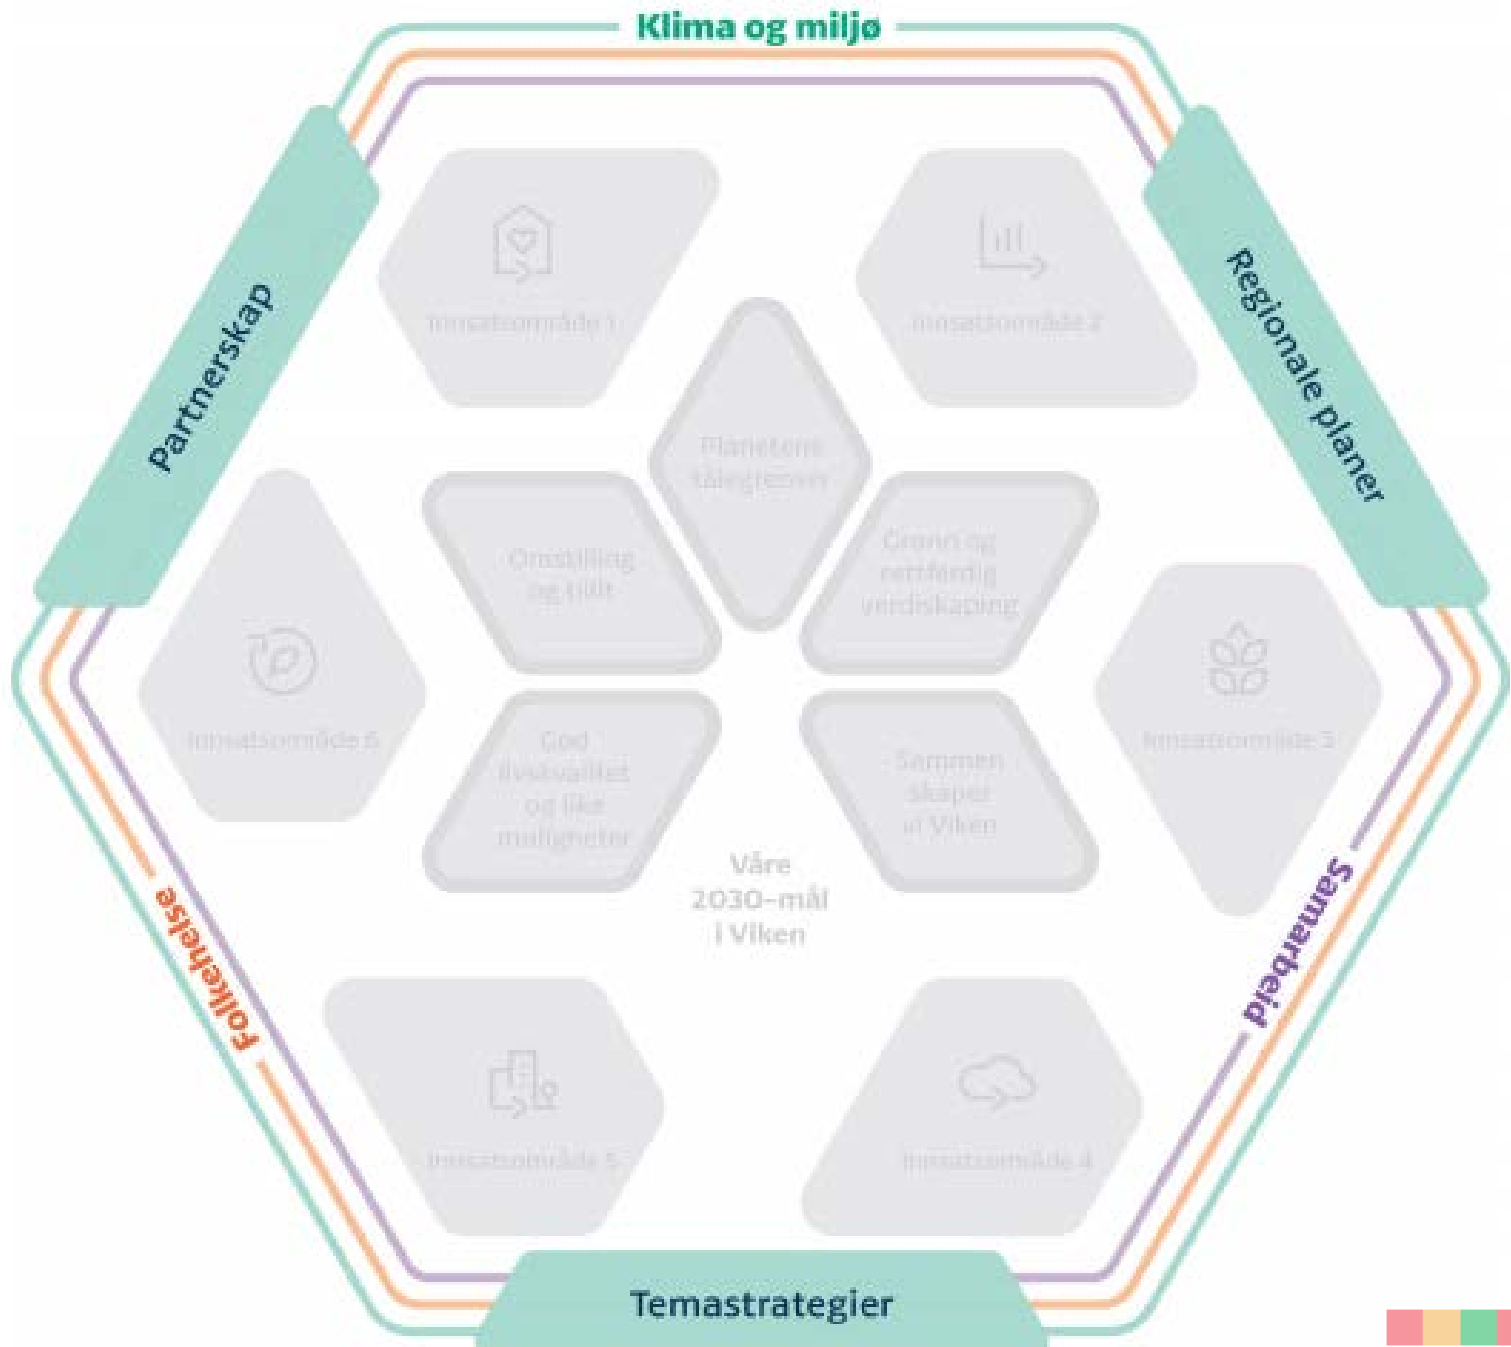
Klima og miljø

Partnerskap

Regionale planer

Innsatsområde 1

Innsatsområde 2

Planetens tålegrenser

Omstilling og tillit

Grønn og rettferdig verdiskaping

Innsatsområde 6

Innsatsområde 3

God livskvalitet og like muligheter

Sammen skaper vi Viken

Våre 2030-mål i Viken

Samarbeid

Folkehelse

Innsatsområde 5

Innsatsområde 4

Temastrategier